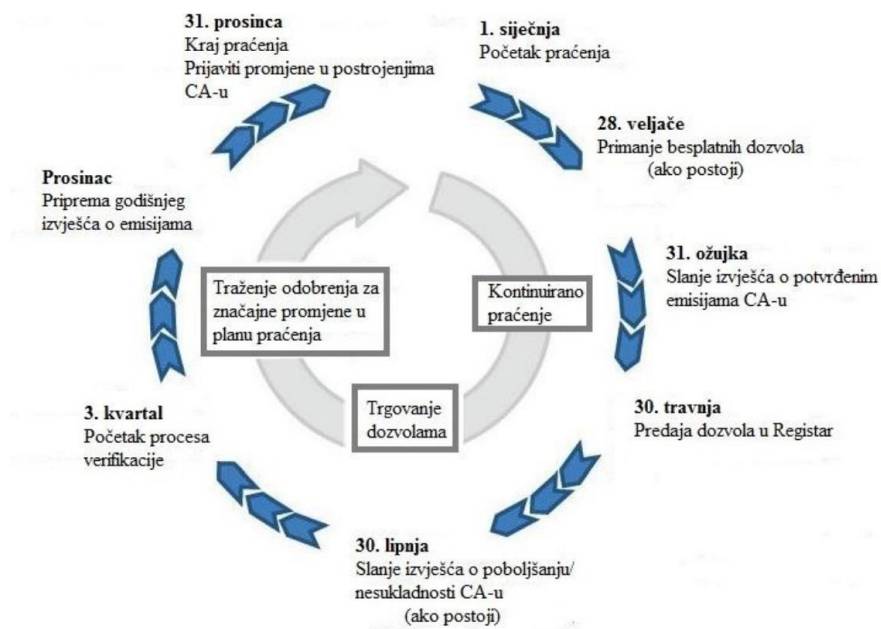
31. prosinca
Kraj praćenja
Prijaviti promjene u postrojenjima CA-u

1. siječnja
Početak praćenja

28. veljače
Primanje besplatnih dozvola (ako postoji)

31. ožujka
Slanje izvješća o potvrđenim emisijama CA-u

30. travnja
Predaja dozvola u Registar

30. lipnja
Slanje izvješća o poboljšanju/ nesukladnosti CA-u (ako postoji)

3. kvartal
Početak procesa verifikacije

Prosinac
Priprema godišnjeg izvješća o emisijama

Traženje odobrenja za značajne promjene u planu praćenja

Kontinuirano praćenje

Trgovanje dozvolama